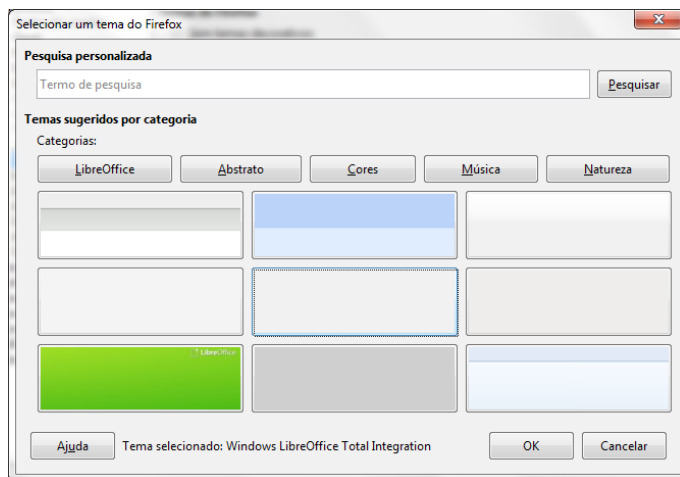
Selecionar um tema do Firefox

Pesquisa personalizada

Termo de pesquisa

Pesquisar

Temas sugeridos por categoria

Categorias:

LibreOffice | Abstrato | Cores | Música | Natureza

LibreOffice

Ajuda

Tema selecionado: Windows LibreOffice Total Integration

OK

Cancelar